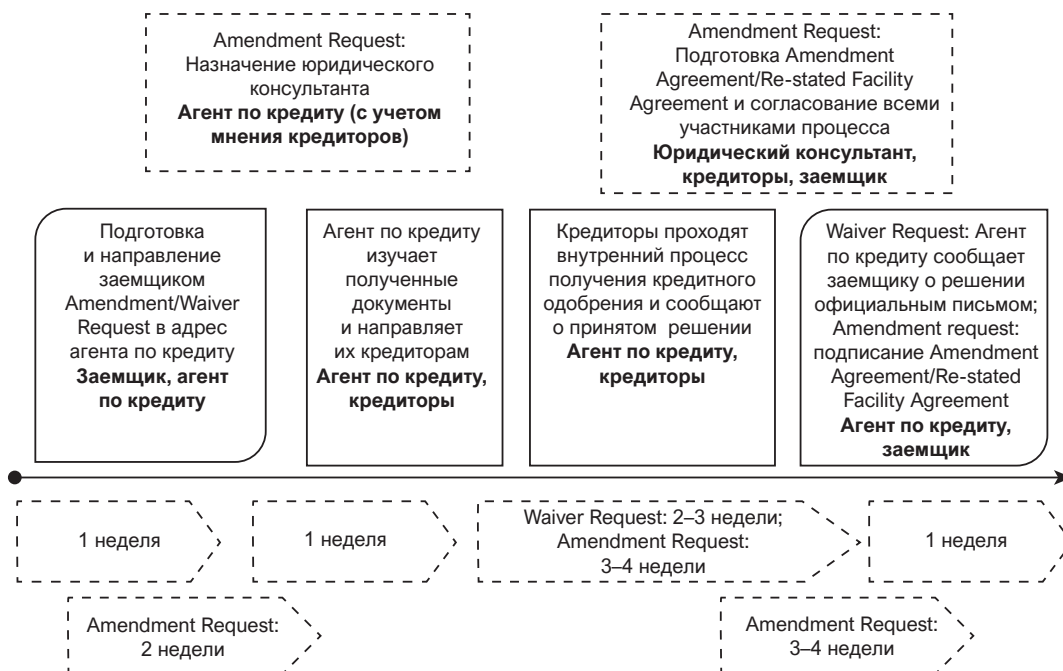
Amendment Request: Назначение юридического консультанта **Агент по кредиту (с учетом мнения кредиторов)**

Amendment Request: Подготовка Amendment Agreement/Re-stated Facility Agreement и согласование всеми участниками процесса **Юридический консультант, кредиторы, заемщик**

Подготовка и направление заемщиком Amendment/Waiver Request в адрес агента по кредиту **Заемщик, агент по кредиту**

Агент по кредиту изучает полученные документы и направляет их кредиторам **Агент по кредиту, кредиторы**

Кредиторы проходят внутренний процесс получения кредитного одобрения и сообщают о принятом решении **Агент по кредиту, кредиторы**

Waiver Request: Агент по кредиту сообщает заемщику о решении официальным письмом; Amendment request: подписание Amendment Agreement/Re-stated Facility Agreement **Агент по кредиту, заемщик**

1 неделя

1 неделя

Waiver Request: 2–3 недели; Amendment Request: 3–4 недели

1 неделя

Amendment Request: 2 недели

Amendment Request: 3–4 недели